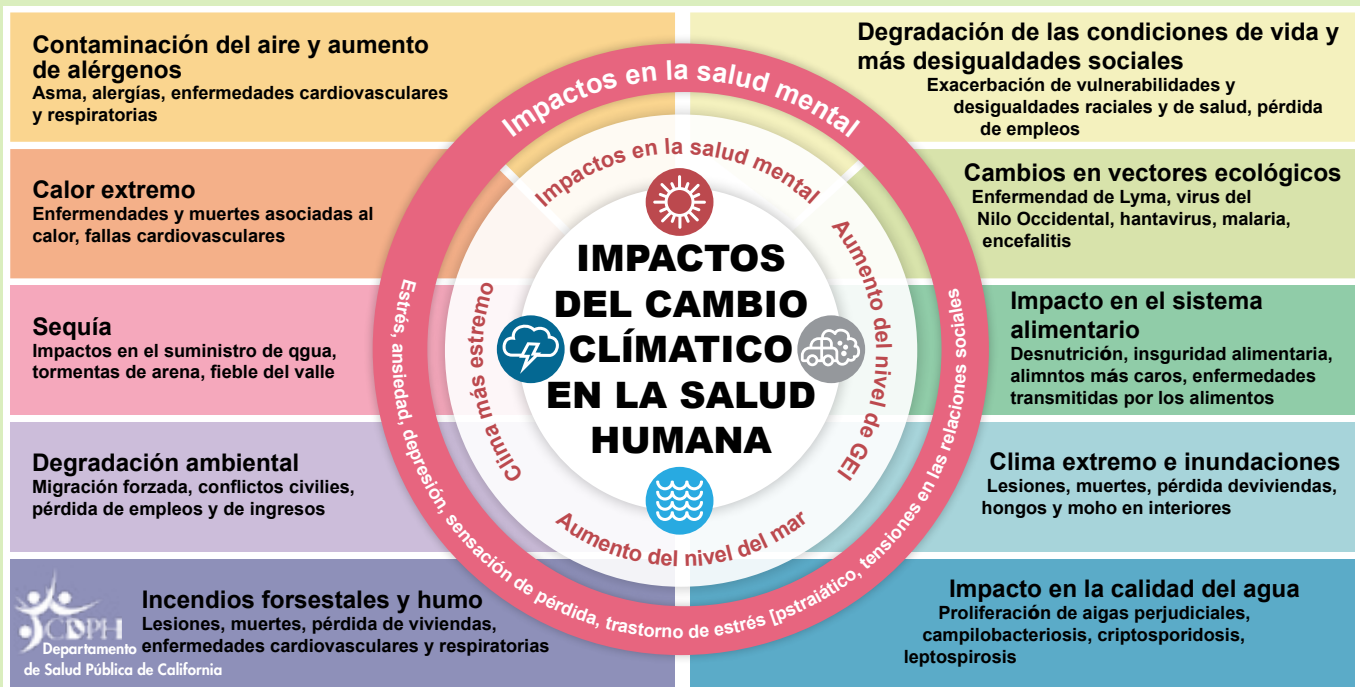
Contaminación del aire y aumento de alérgenos
Asma, alergías, enfermedades cardiovasculares y respiratorias

Calor extremo
Enfermendades y muertes asociadas al calor, fallas cardiovasculares

Sequía
Impactos en el suministro de qgua, tormentas de arena, fieble del valle

Degradación ambiental
Migración forzada, conflictos civilies, pérdida de empleos y de ingresos

CDPH
Departamento de Salud Pública de California

Incendios forsestales y humo
Lesiones, muertes, pérdida de viviendas, enfermedades cardiovasculares y respiratorias

Degradación de las condiciones de vida y más desigualdades sociales
Exacerbación de vulnerabilidades y desigualdades raciales y de salud, pérdida de empleos

Cambios en vectores ecológicos
Enfermended de Lyma, virus del Nilo Occidental, hantavirus, malaria, encefalitis

Impacto en el sistema alimentario
Desnutrición, insguridad alimentaria, alimntos más caros, enfermedades transmitidas por los alimentos

Clima extremo e inundaciones
Lesiones, muertes, pérdida deviviendas, hongos y moho en interiores

Impacto en la calidad del agua
Proliferación de aigas perjudiciales, campilobacteriosis, criptosporidosis, leptospirosis

Impactos en la salud mental

Estrés, ansiedad, depresión, sensación de pérdida, trastorno de estrés [pstraiático, tensiones en las relaciones sociales

Impactos en la salud mental

Aumento del nivel de GEI

Aumento del nivel del mar

Clima más estremo

IMPACTOS DEL CAMBIO CLÍMATICO EN LA SALUD HUMANA